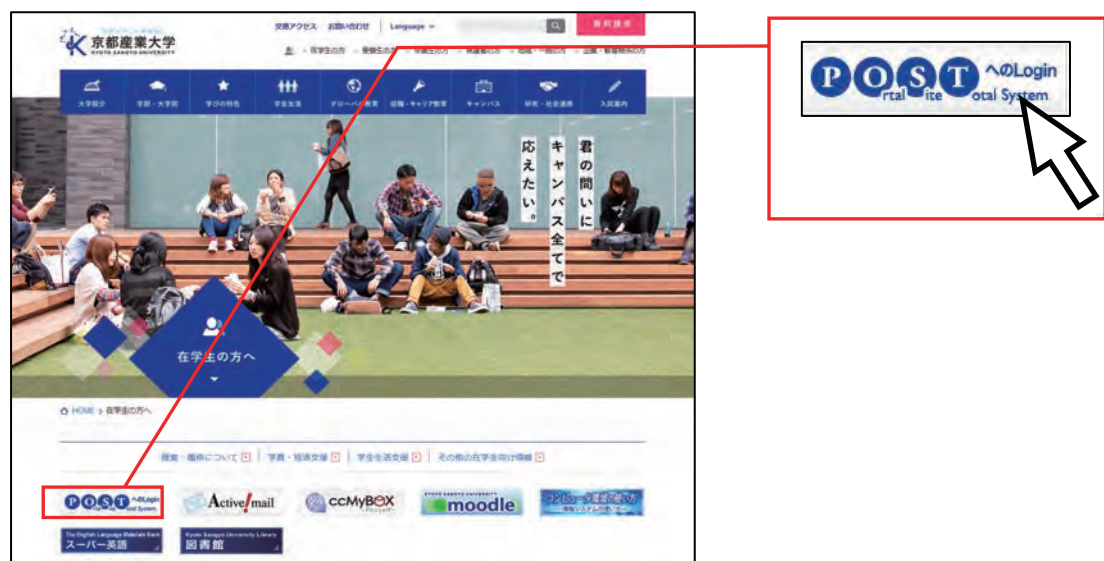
京都産業大学
KYOTO SANGYO UNIVERSITY

交通アクセス　お問い合わせ　Language　資料請求

在学生の方　受験生の方　卒業生の方　保護者の方　地域・一般の方　企業・教育機関の方

大学紹介　学部・大学院　学びの特色　学生生活　グローバル教育　就職・キャリア教育　キャンパス　研究・社会連携　入試案内

君の問いに
キャンパス全てで
応えたい。

在学生の方へ

HOME > 在学生の方へ

授業・履修について　学費・経済支援　学生生活支援　その他の在学生向け情報

POST へのLogin
ortal ite otal System

Active!mail

ccMyBOX

KYOTO SANGYO UNIVERSITY moodle

コンピュータ環境の使い方

The English Language Materials Bank
スーパー英語

Kyoto Sangyo University Library
図書館

POST へのLogin
ortal ite otal System